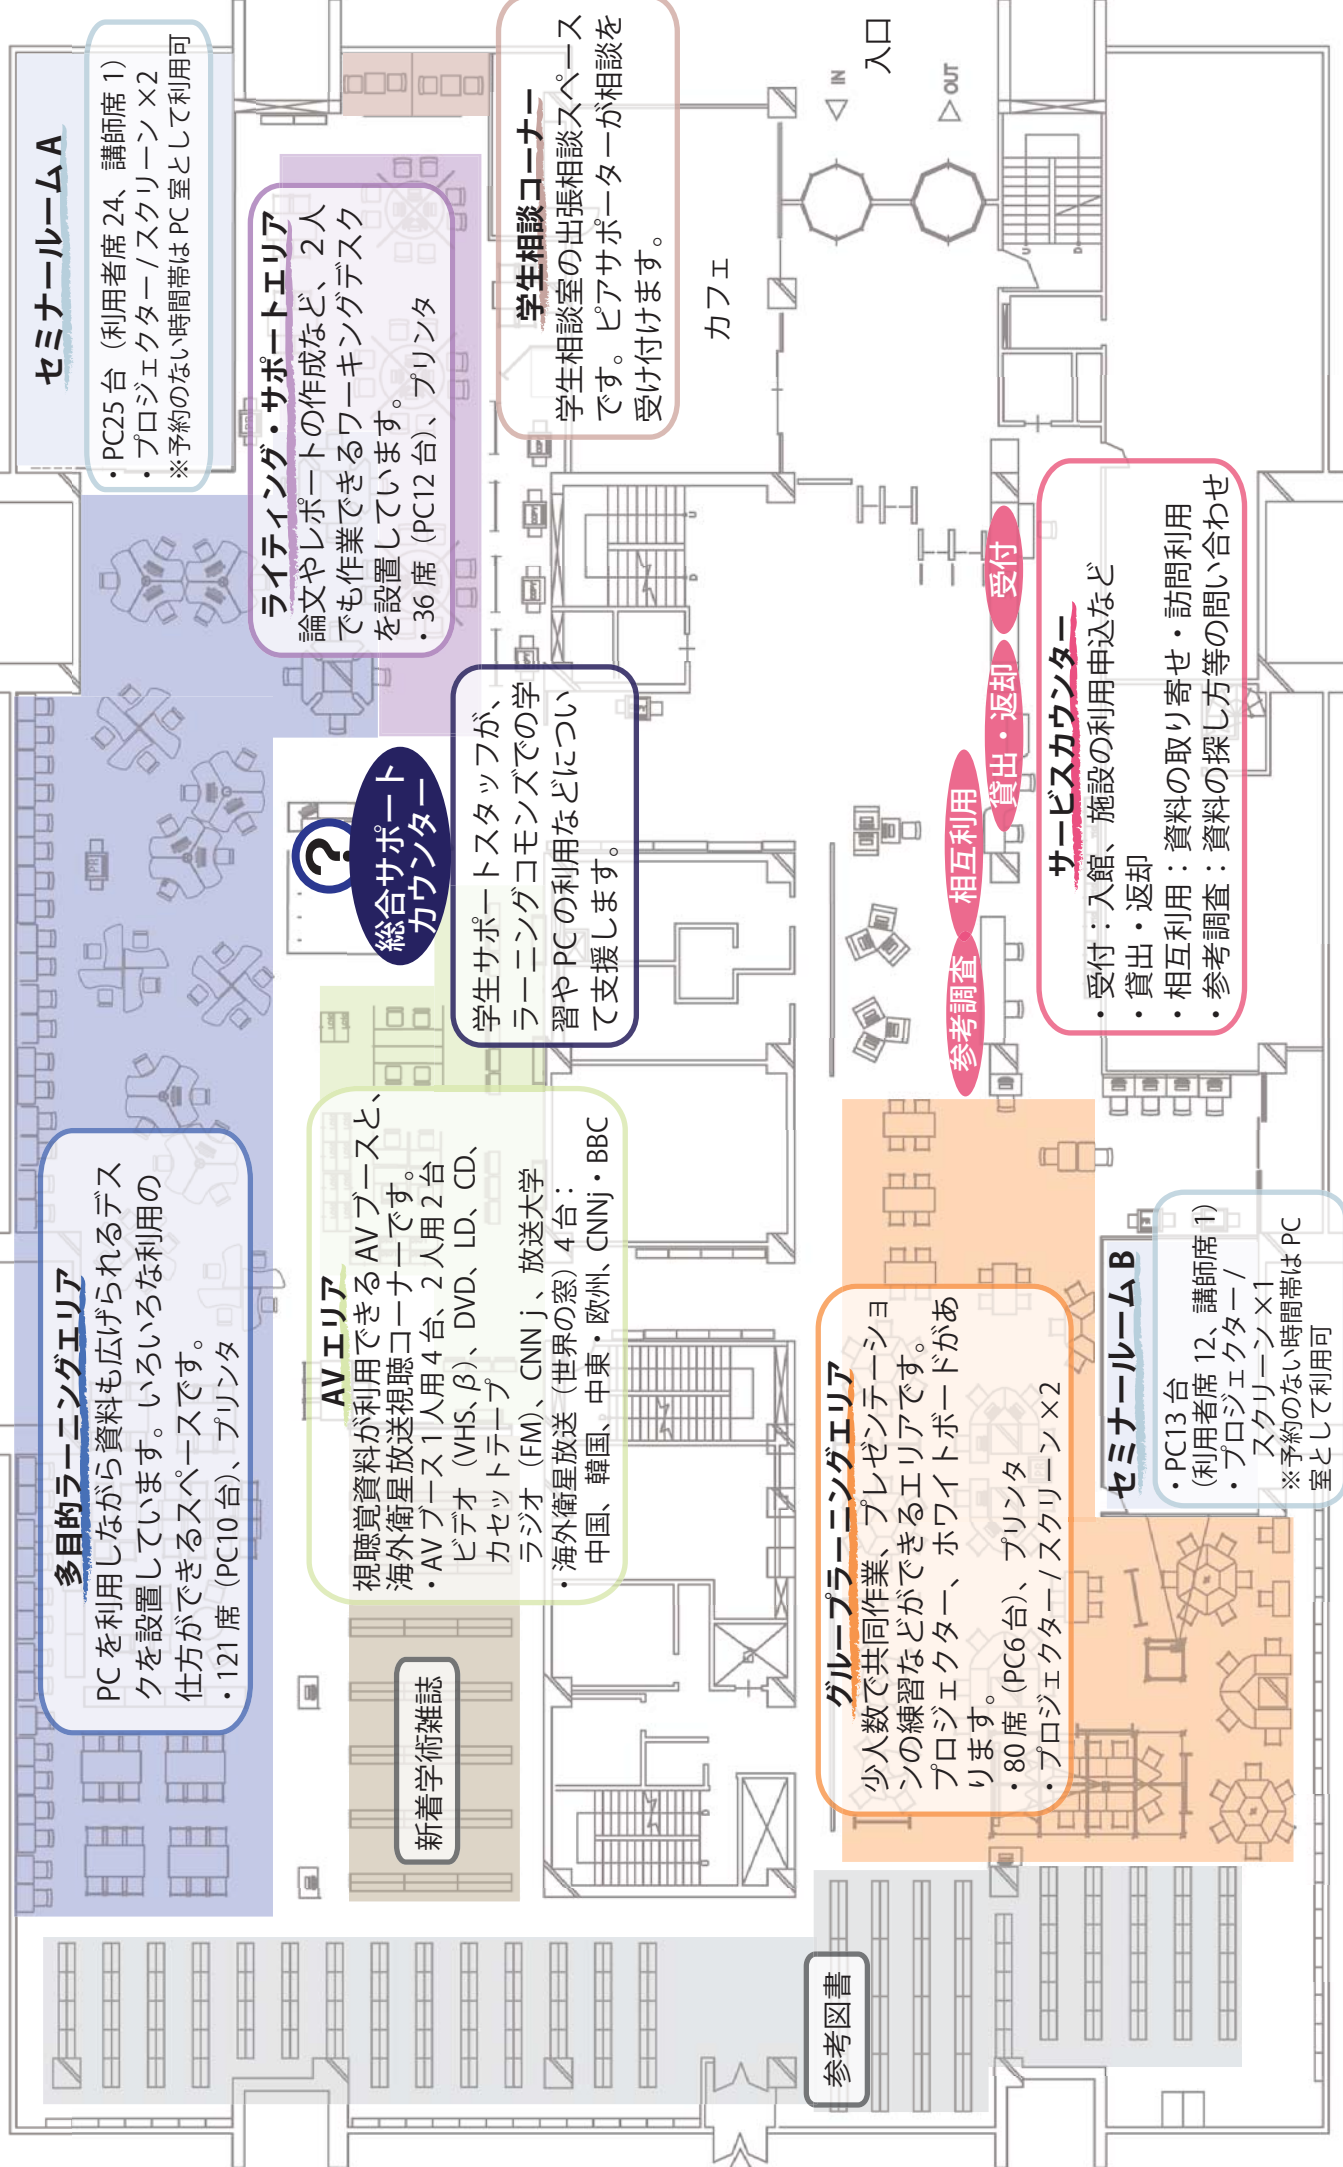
セミナールームA
・PC25台（利用者席24、講師席1）
・プロジェクター／スクリーン×2
※予約のない時間帯はPC室として利用可

ライティング・サポートエリア
論文やレポートの作成など、2人でも作業できるワーキングデスクを設置しています。
・36席（PC12台）、プリンタ

学生相談コーナー
学生相談室の出張相談スペースです。ピアサポーターが相談を受け付けます。

カフェ

入口
IN
OUT

総合サポートカウンター
?

学生サポートスタッフが、ラーニングコモンズでの学習やPCの利用などについて支援します。

受付
貸出・返却
相互利用
参考調査

サービスカウンター
・受付：入館、施設の利用申込など
・貸出・返却
・相互利用：資料の取り寄せ・訪問利用
・参考調査：資料の探し方等の問い合わせ

多目的ラーニングエリア
PCを利用しながら資料も広げられるデスクを設置しています。いろいろな利用の仕方ができるスペースです。
・121席（PC10台）、プリンタ

AVエリア
視聴覚資料が利用できるAVブースと、海外衛星放送視聴コーナーです。
・AVブース1人用4台、2人用2台
ビデオ（VHS, β）、DVD、LD、CD、カセットテープ
ラジオ（FM）、CNN j 、放送大学
・海外衛星放送（世界の窓）4台：
中国、韓国、中東・欧州、CNNj・BBC

グループラーニングエリア
少人数で共同作業、プレゼンテーションの練習などができるエリアです。プロジェクター、ホワイトボードがあります。
・80席（PC6台）、プリンタ
・プロジェクター／スクリーン×2

セミナールームB
・PC13台
（利用者席12、講師席1）
・プロジェクター／スクリーン×1
※予約のない時間帯はPC室として利用可

新着学術雑誌

参考図書